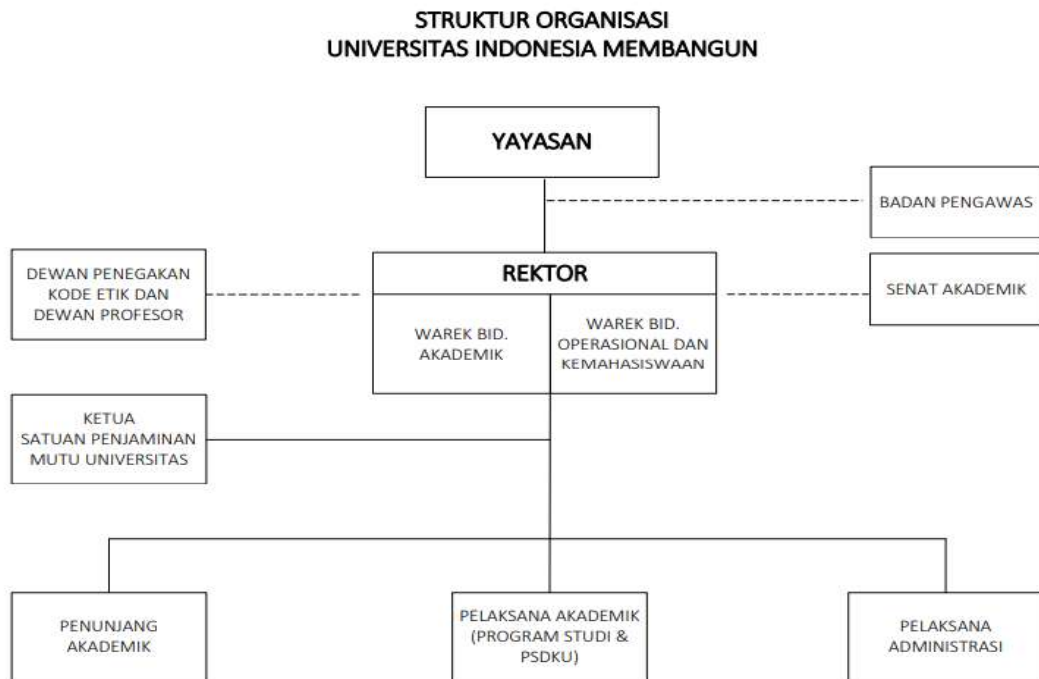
STRUKTUR ORGANISASI
UNIVERSITAS INDONESIA MEMBANGUN

YAYASAN

BADAN PENGAWAS

DEWAN PENEGAKAN KODE ETIK DAN DEWAN PROFESOR

REKTOR

WAREK BID. AKADEMIK

WAREK BID. OPERASIONAL DAN KEMAHASISWAAN

SENAT AKADEMIK

KETUA SATUAN PENJAMINAN MUTU UNIVERSITAS

PENUNJANG AKADEMIK

PELAKSANA AKADEMIK (PROGRAM STUDI & PSDKU)

PELAKSANA ADMINISTRASI